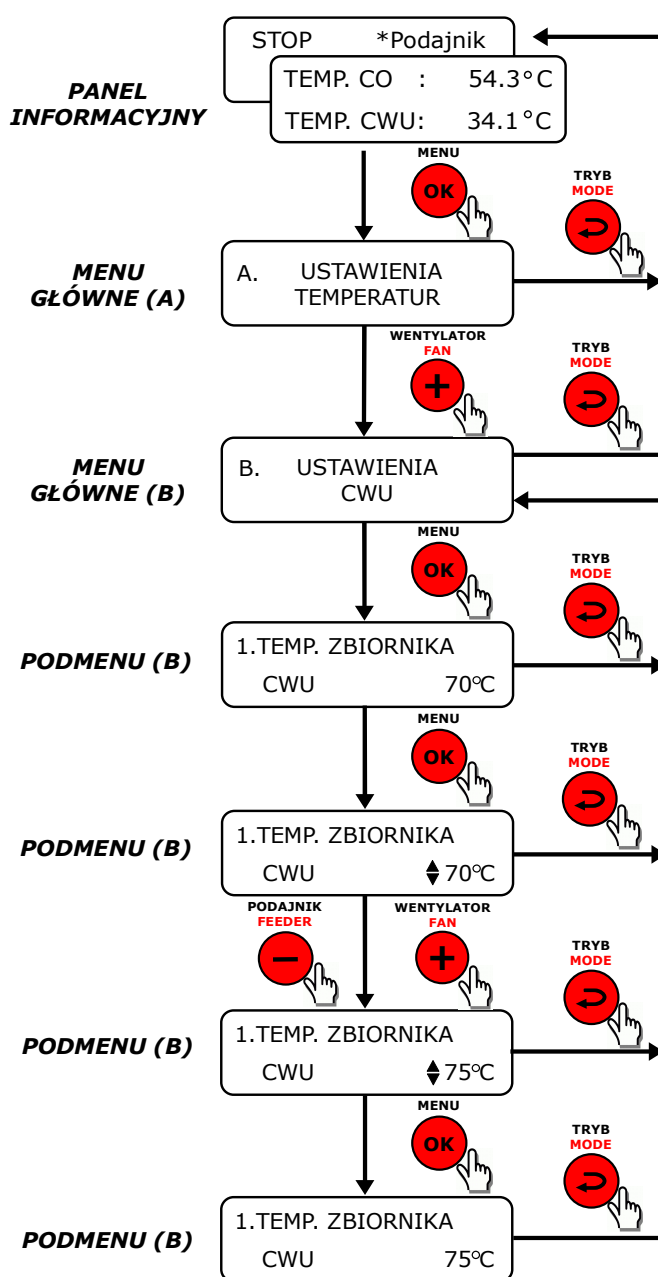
STOP *Podajnik

PANEL INFORMACYJNY

TEMP. CO : 54.3°C
TEMP. CWU: 34.1°C

MENU
OK

TRYB
MODE

MENU GŁÓWNE (A)

A. USTAWIENIA TEMPERATUR

WENTYLATOR
FAN
+

TRYB
MODE

MENU GŁÓWNE (B)

B. USTAWIENIA CWU

MENU
OK

TRYB
MODE

PODMENU (B)

1.TEMP. ZBIORNIKA
CWU 70°C

MENU
OK

TRYB
MODE

PODMENU (B)

1.TEMP. ZBIORNIKA
CWU ▲▼70°C

PODAJNIK
FEEDER
–

WENTYLATOR
FAN
+

TRYB
MODE

PODMENU (B)

1.TEMP. ZBIORNIKA
CWU ▲▼75°C

MENU
OK

TRYB
MODE

PODMENU (B)

1.TEMP. ZBIORNIKA
CWU 75°C